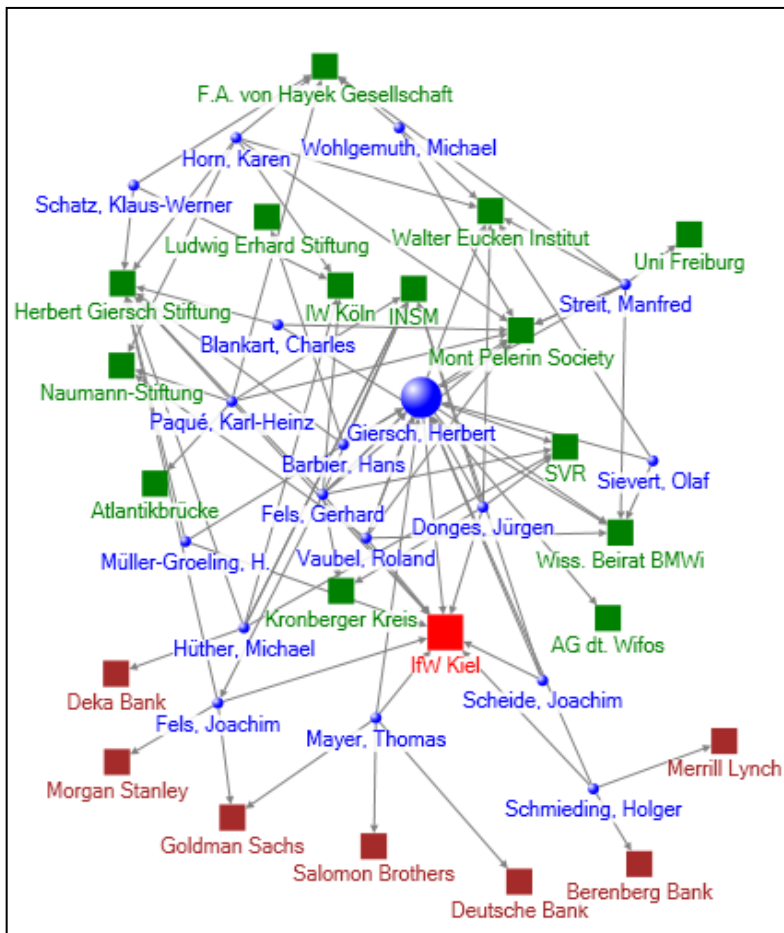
F.A. von Hayek Gesellschaft
Horn, Karen
Wohlgemuth, Michael
Schatz, Klaus-Werner
Ludwig Erhard Stiftung
Walter Eucken Institut
Uni Freiburg
Herbert Giersch Stiftung
IW Köln
INSM
Streit, Manfred
Blankart, Charles
Mont Pelerin Society
Naumann-Stiftung
Paqué, Karl-Heinz
Giersch, Herbert
Barbier, Hans
SVR
Sievert, Olaf
Atlantikbrücke
Fels, Gerhard
Donges, Jürgen
Müller-Groeling, H.
Vaubel, Roland
Wiss. Beirat BMWi
Kronberger Kreis
AG dt. Wifos
Hüther, Michael
IfW Kiel
Deka Bank
Scheide, Joachim
Fels, Joachim
Mayer, Thomas
Merrill Lynch
Morgan Stanley
Schmieding, Holger
Goldman Sachs
Salomon Brothers
Berenberg Bank
Deutsche Bank